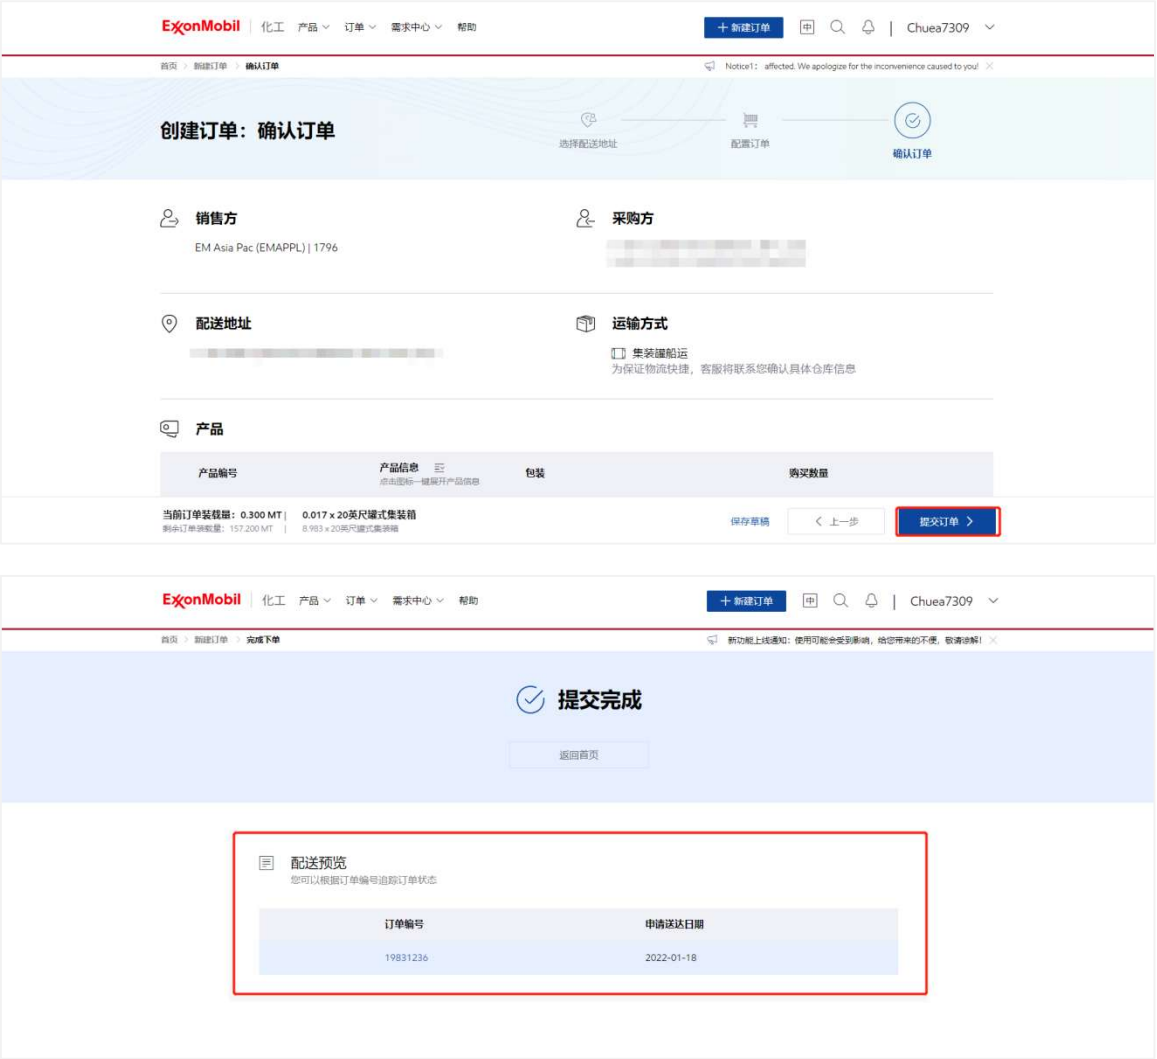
ExxonMobil | 化工 产品 订单 需求中心 帮助

+ 新建订单 中 | Chuea7309

首页 > 新建订单 > 确认订单

Notice1: affected. We apologize for the inconvenience caused to you!

创建订单：确认订单

选择配送地址

配置订单

确认订单

销售方

EM Asia Pac (EMAPPL) | 1796

采购方

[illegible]

配送地址

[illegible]

运输方式

集装罐船运
为保证物流快捷，客服将联系您确认具体仓库信息

产品

| 产品编号 | 产品信息 点击图标一键展开产品信息 | 包装 | 购买数量 |
|---|---|---|---|

当前订单装载量：0.300 MT | 0.017 x 20英尺罐式集装箱
剩余订单装载量：157.200 MT | 8.983 x 20英尺罐式集装箱

保存草稿

< 上一步

提交订单 >

ExxonMobil | 化工 产品 订单 需求中心 帮助

+ 新建订单 中 | Chuea7309

首页 > 新建订单 > 完成下单

新功能上线通知：使用可能会受到影响，给您带来的不便，敬请谅解！

提交完成

返回首页

配送预览
您可以根据订单编号追踪订单状态

| 订单编号 | 申请送达日期 |
|---|---|
| 19831236 | 2022-01-18 |